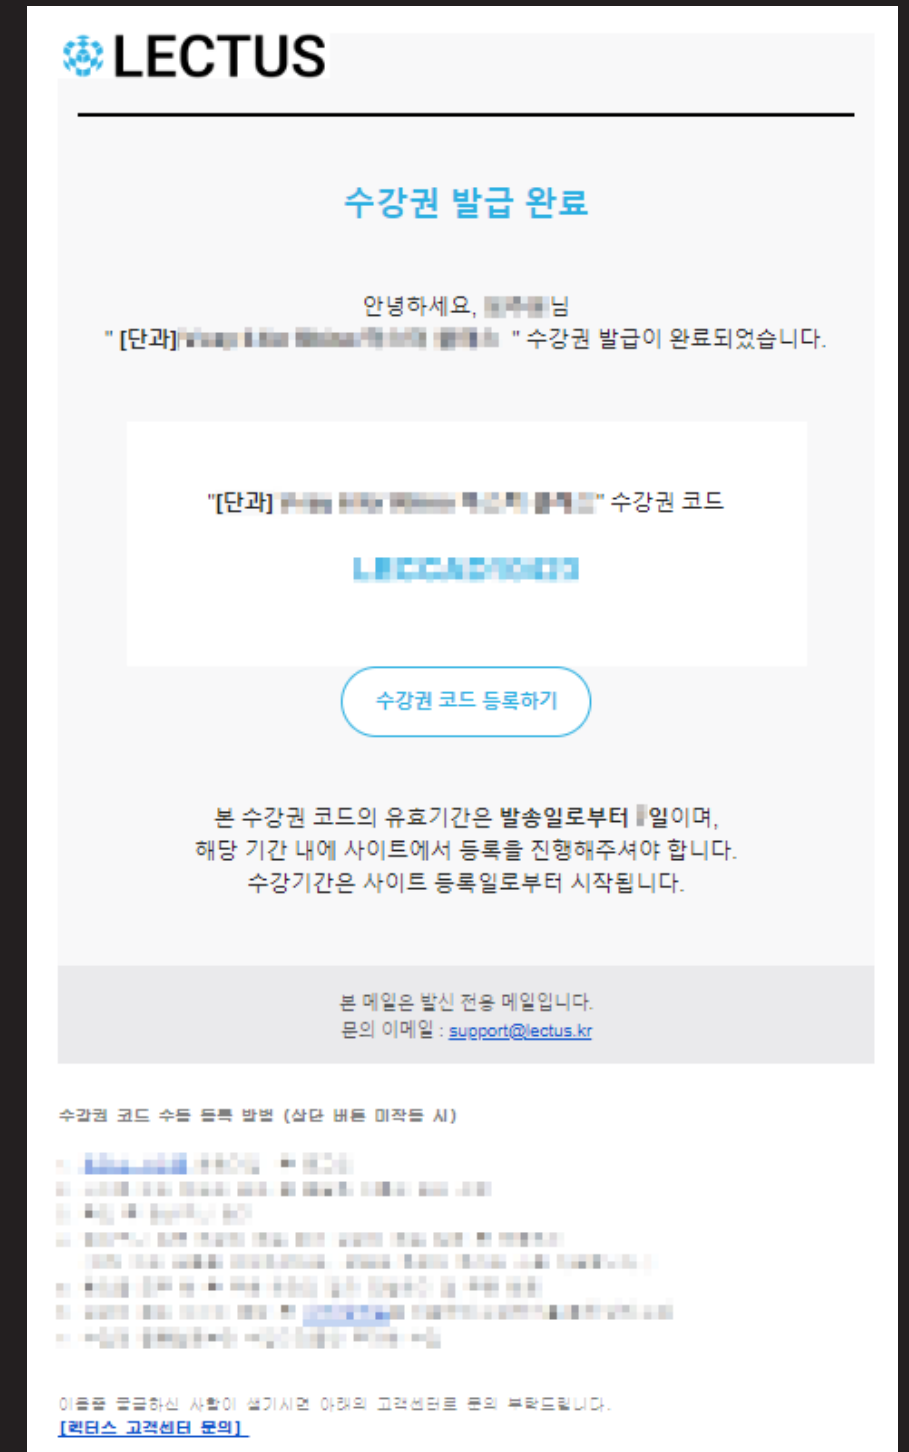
LECTUS

수강권 발급 완료

안녕하세요, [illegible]님
" [단과][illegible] " 수강권 발급이 완료되었습니다.

"[단과] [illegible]" 수강권 코드

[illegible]

수강권 코드 등록하기

본 수강권 코드의 유효기간은 발송일로부터 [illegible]일이며,
해당 기간 내에 사이트에서 등록을 진행해주셔야 합니다.
수강기간은 사이트 등록일로부터 시작됩니다.

본 메일은 발신 전용 메일입니다.
문의 이메일 : support@lectus.kr

수강권 코드 수동 등록 방법 (상단 버튼 미작동 시)

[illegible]

이용중 궁금하신 사항이 생기시면 아래의 고객센터로 문의 부탁드립니다.
[렉터스 고객센터 문의]